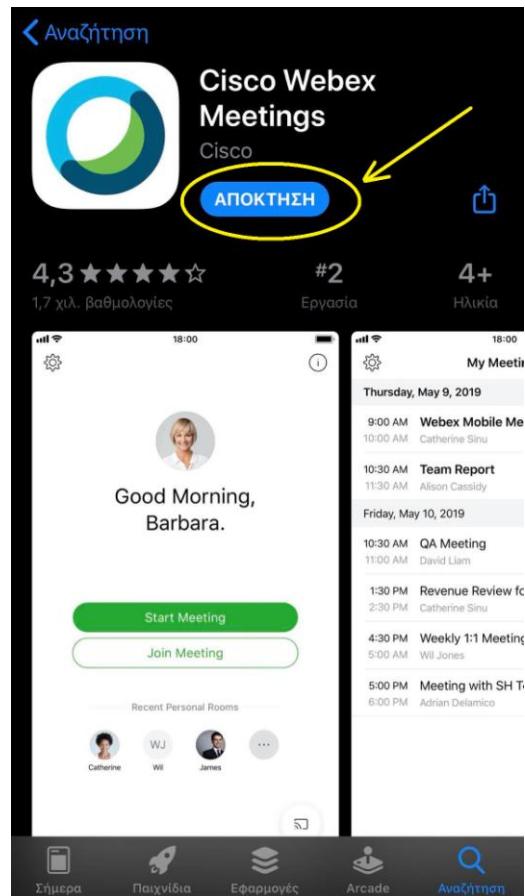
Αναζήτηση

Cisco Webex Meetings
Cisco

ΑΠΟΚΤΗΣΗ

4,3 ★★★★☆
1,7 χιλ. βαθμολογίες

#2
Εργασία

4+
Ηλικία

18:00

Good Morning, Barbara.

Start Meeting
Join Meeting

Recent Personal Rooms

Catherine
WJ
Wil
James
...

18:00
My Meetin

Thursday, May 9, 2019

9:00 AM Webex Mobile Me
10:00 AM Catherine Sinu

10:30 AM Team Report
11:30 AM Alison Cassidy

Friday, May 10, 2019

10:30 AM QA Meeting
11:00 AM David Liam

1:30 PM Revenue Review fo
2:30 PM Catherine Sinu

4:30 PM Weekly 1:1 Meeting
5:00 AM Wil Jones

5:00 PM Meeting with SH T
6:00 PM Adrian Delamico

Σήμερα
Παιχνίδια
Εφαρμογές
Arcade
Αναζήτηση